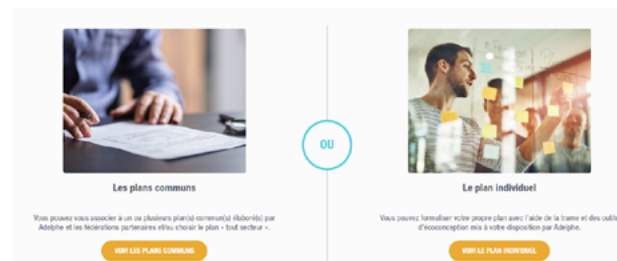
OU

Les plans communs

Vous pouvez vous associer à un ou plusieurs plan(s) commun(s) élaboré(s) par Adelphe et les fédérations partenaires et/ou choisir le plan « tout secteur ».

VOIR LES PLANS COMMUNS

Le plan individuel

Vous pouvez formaliser votre propre plan avec l'aide de la trame et des outils d'écoconception mis à votre disposition par Adelphe.

VOIR LE PLAN INDIVIDUEL